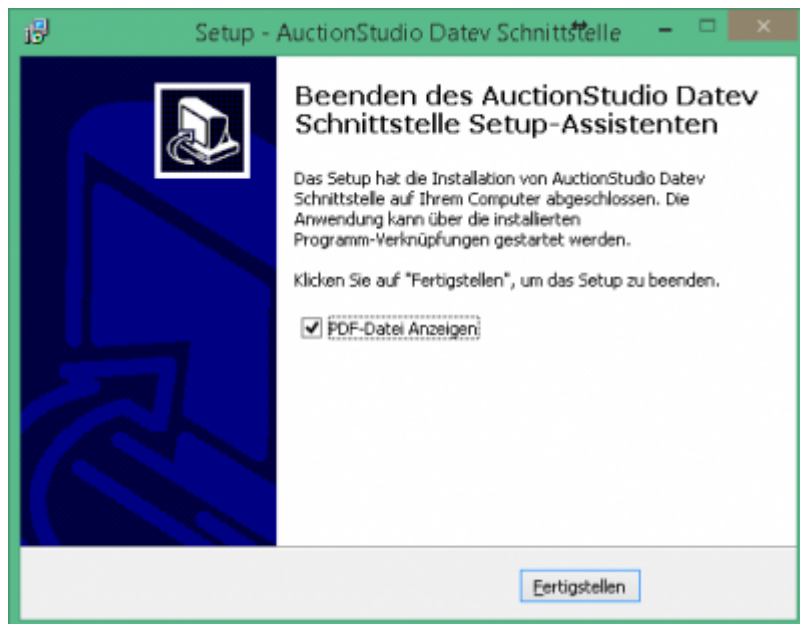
Setup - AuctionStudio Datev Schnittstelle

Beenden des AuctionStudio Datev Schnittstelle Setup-Assistenten

Das Setup hat die Installation von AuctionStudio Datev Schnittstelle auf Ihrem Computer abgeschlossen. Die Anwendung kann über die installierten Programm-Verknüpfungen gestartet werden.

Klicken Sie auf "Fertigstellen", um das Setup zu beenden.

PDF-Datei Anzeigen

Fertigstellen